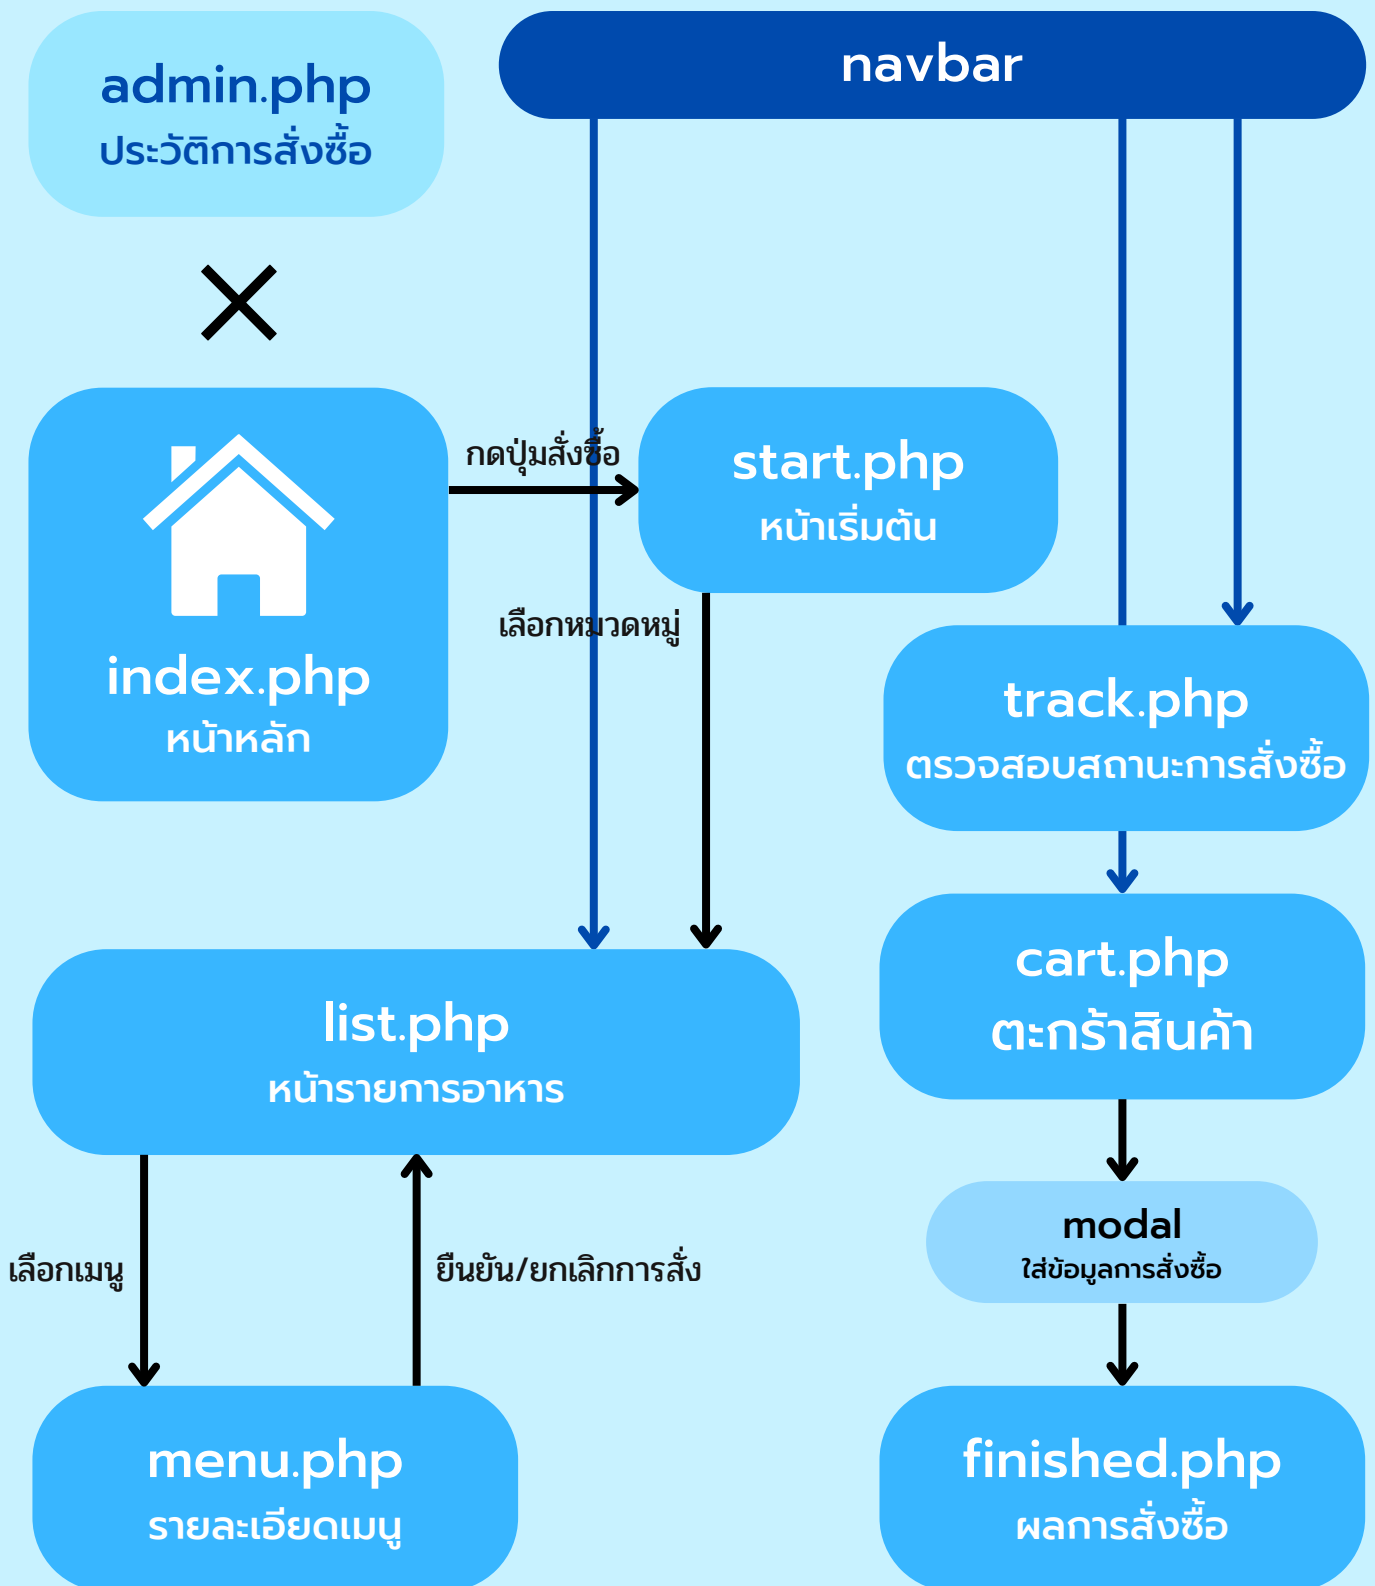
admin.php
ประวัติการสั่งซื้อ

navbar

×

กดปุ่มสั่งซื้อ

start.php
หน้าเริ่มต้น

index.php
หน้าหลัก

เลือกหมวดหมู่

track.php
ตรวจสอบสถานะการสั่งซื้อ

cart.php
ตะกร้าสินค้า

list.php
หน้ารายการอาหาร

modal
ใส่ข้อมูลการสั่งซื้อ

เลือกเมนู

ยืนยัน/ยกเลิกการสั่ง

menu.php
รายละเอียดเมนู

finished.php
ผลการสั่งซื้อ